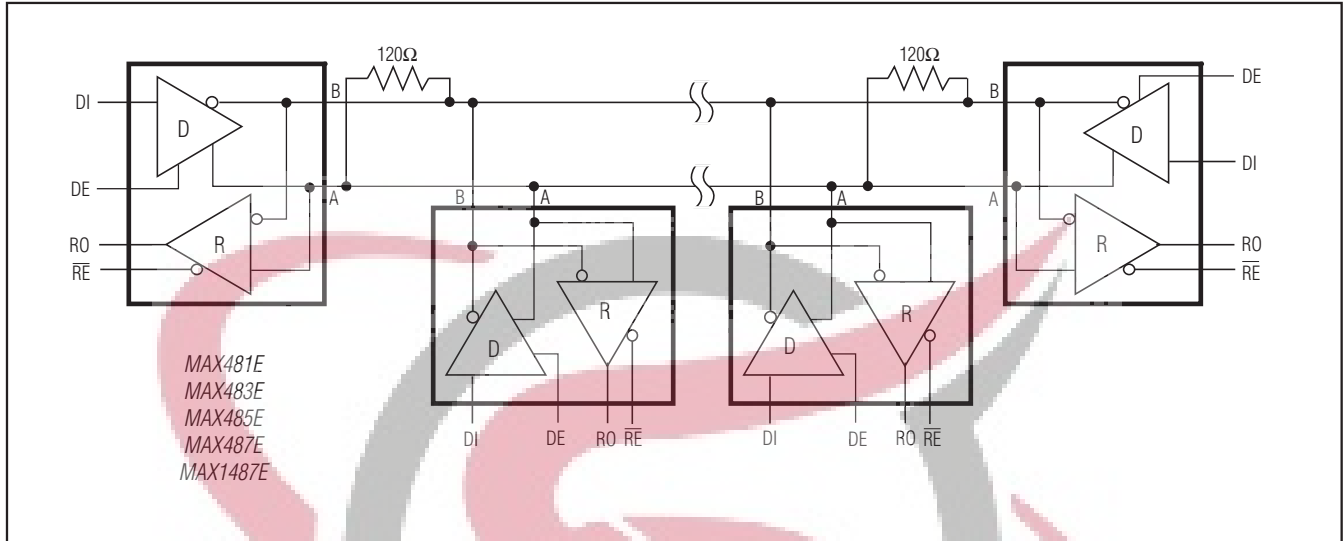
120Ω

120Ω

DI

D

DE

R

RO

$\overline{RE}$

B

A

B

A

D

R

DI

DE

RO $\overline{RE}$

B

A

D

R

DI

DE

RO $\overline{RE}$

B

A

DE

D

DI

R

RO

$\overline{RE}$

MAX481E
MAX483E
MAX485E
MAX487E
MAX1487E